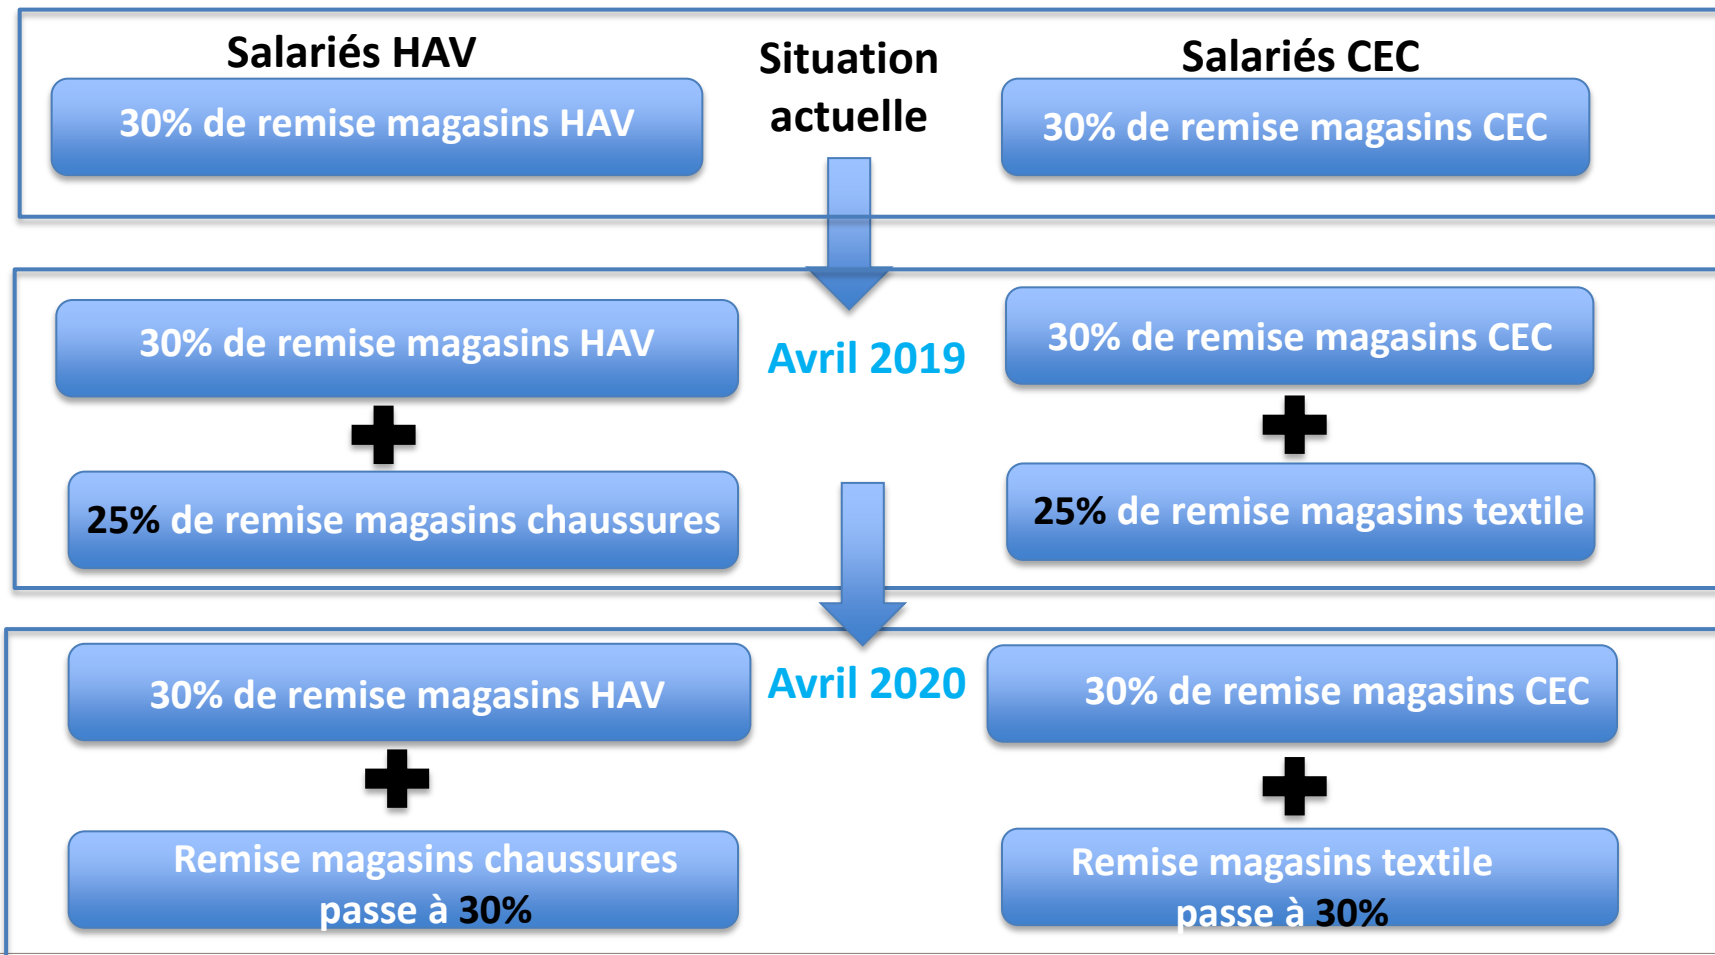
Salariés HAV

Situation actuelle

Salariés CEC

30% de remise magasins HAV

30% de remise magasins CEC

30% de remise magasins HAV

Avril 2019

30% de remise magasins CEC

25% de remise magasins chaussures

25% de remise magasins textile

30% de remise magasins HAV

Avril 2020

30% de remise magasins CEC

Remise magasins chaussures passe à 30%

Remise magasins textile passe à 30%